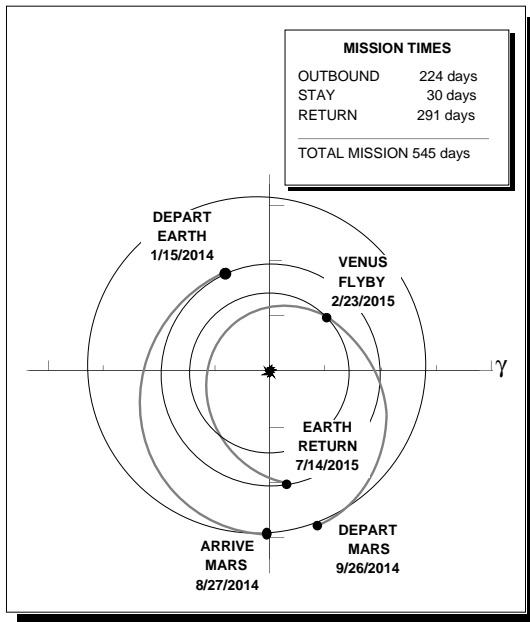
MISSION TIMES

| | |
|---|---|
| OUTBOUND | 224 days |
| STAY | 30 days |
| RETURN | 291 days |

TOTAL MISSION 545 days

DEPART EARTH 1/15/2014

VENUS FLYBY 2/23/2015

$\gamma$

EARTH RETURN 7/14/2015

DEPART MARS 9/26/2014

ARRIVE MARS 8/27/2014